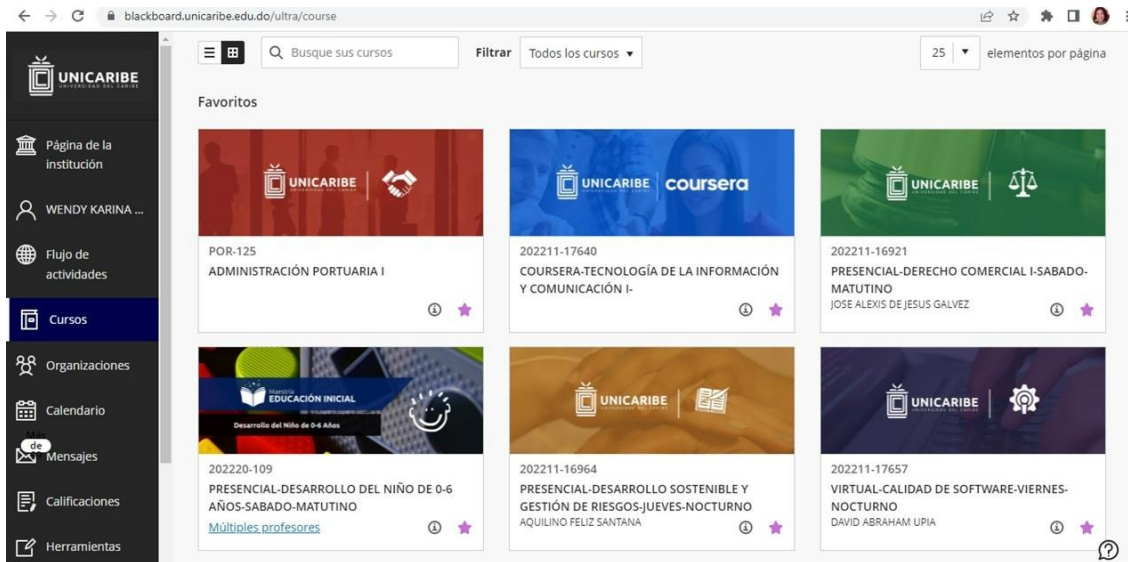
blackboard.unicaribe.edu.do/ultra/course

UNICARIBE
UNIVERSIDAD DEL CARIBE

Página de la institución

WENDY KARINA ...

Flujo de actividades

Cursos

Organizaciones

Calendario

de
Mensajes

Calificaciones

Herramientas

Busque sus cursos

Filtrar Todos los cursos

25 elementos por página

Favoritos

UNICARIBE

POR-125
ADMINISTRACIÓN PORTUARIA I

UNICARIBE coursera

202211-17640
COURSERA-TECNOLOGÍA DE LA INFORMACIÓN Y COMUNICACIÓN I-

UNICARIBE

202211-16921
PRESENCIAL-DERECHO COMERCIAL I-SABADO-MATUTINO
JOSE ALEXIS DE JESUS GALVEZ

Maestría
EDUCACIÓN INICIAL
Desarrollo del Niño de 0-6 Años

202220-109
PRESENCIAL-DESARROLLO DEL NIÑO DE 0-6 AÑOS-SABADO-MATUTINO
Múltiples profesores

UNICARIBE

202211-16964
PRESENCIAL-DESARROLLO SOSTENIBLE Y GESTIÓN DE RIESGOS-JUEVES-NOCTURNO
AQUILINO FELIZ SANTANA

UNICARIBE

202211-17657
VIRTUAL-CALIDAD DE SOFTWARE-VIERNES-NOCTURNO
DAVID ABRAHAM UPIA